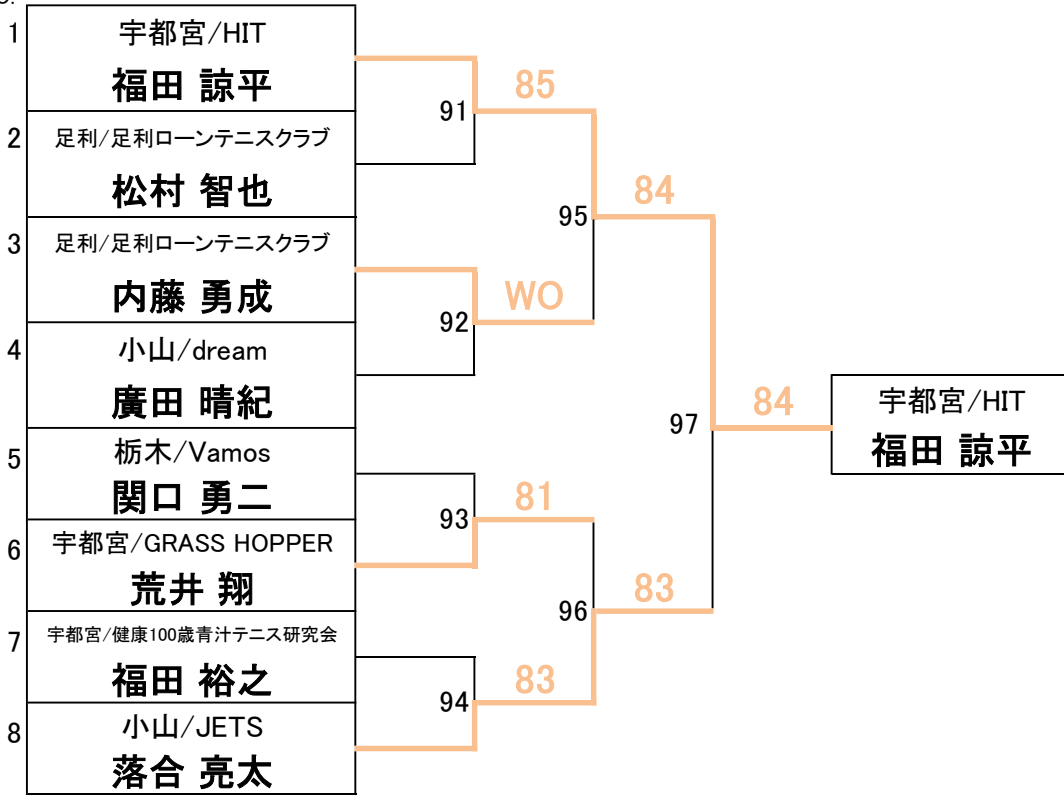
1
宇都宮/HIT
福田 諒平

2
足利/足利ローンテニスクラブ
松村 智也

3
足利/足利ローンテニスクラブ
内藤 勇成

4
小山/dream
廣田 晴紀

5
栃木/Vamos
関口 勇二

6
宇都宮/GRASS HOPPER
荒井 翔

7
宇都宮/健康100歳青汁テニス研究会
福田 裕之

8
小山/JETS
落合 亮太

91
85
92
WO
93
81
94
83
95
84
96
83
97
84

宇都宮/HIT
福田 諒平